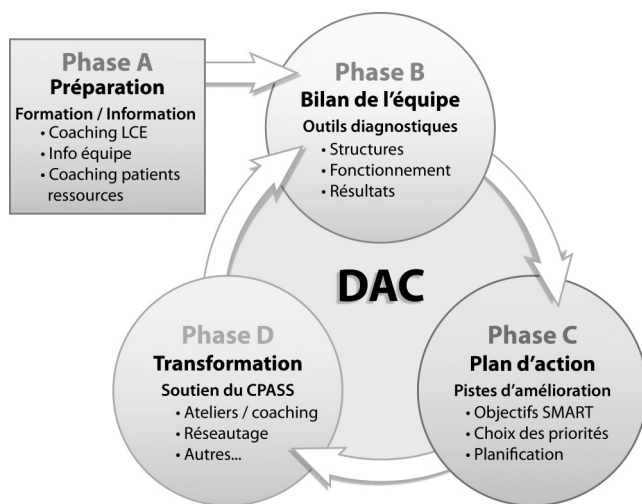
Phase A
Préparation
Formation / Information
• Coaching LCE
• Info équipe
• Coaching patients ressources

Phase B
Bilan de l'équipe
Outils diagnostiques
• Structures
• Fonctionnement
• Résultats

DAC

Phase C
Plan d'action
Pistes d'amélioration
• Objectifs SMART
• Choix des priorités
• Planification

Phase D
Transformation
Soutien du CPASS
• Ateliers / coaching
• Réseautage
• Autres...